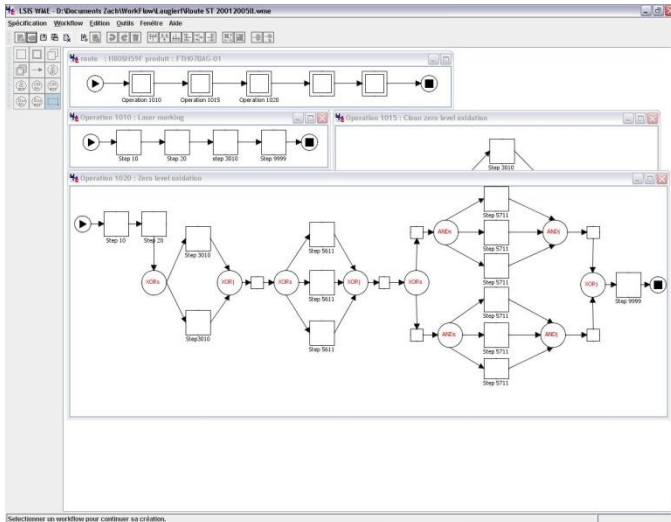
LSIS WME - D:\Documents Zach\WorkFlow\Laugier\Route ST 20012005B.wme

Spécification Workflow Edition Outils Fenêtre Aide

route : H805I59F produit : F3H07BAG-01

Operation 1010 Operation 1015 Operation 1020

Operation 1010 : Laser marking

Step 10 Step 20 step 3010 Step 9999

Operation 1015 : Clean zero level oxidation

Step 3010

Operation 1020 : Zero level oxidation

Step 10 Step 20 XORs Step 3010 Step3010 XORj XORs Step 5611 Step 5611 Step 5611 XORj XORs ANDs Step 5711 Step 5711 Step 5711 ANDj ANDs Step 5711 Step 5711 Step 5711 ANDj XORj Step 9999

Sélectionner un workflow pour continuer sa création.